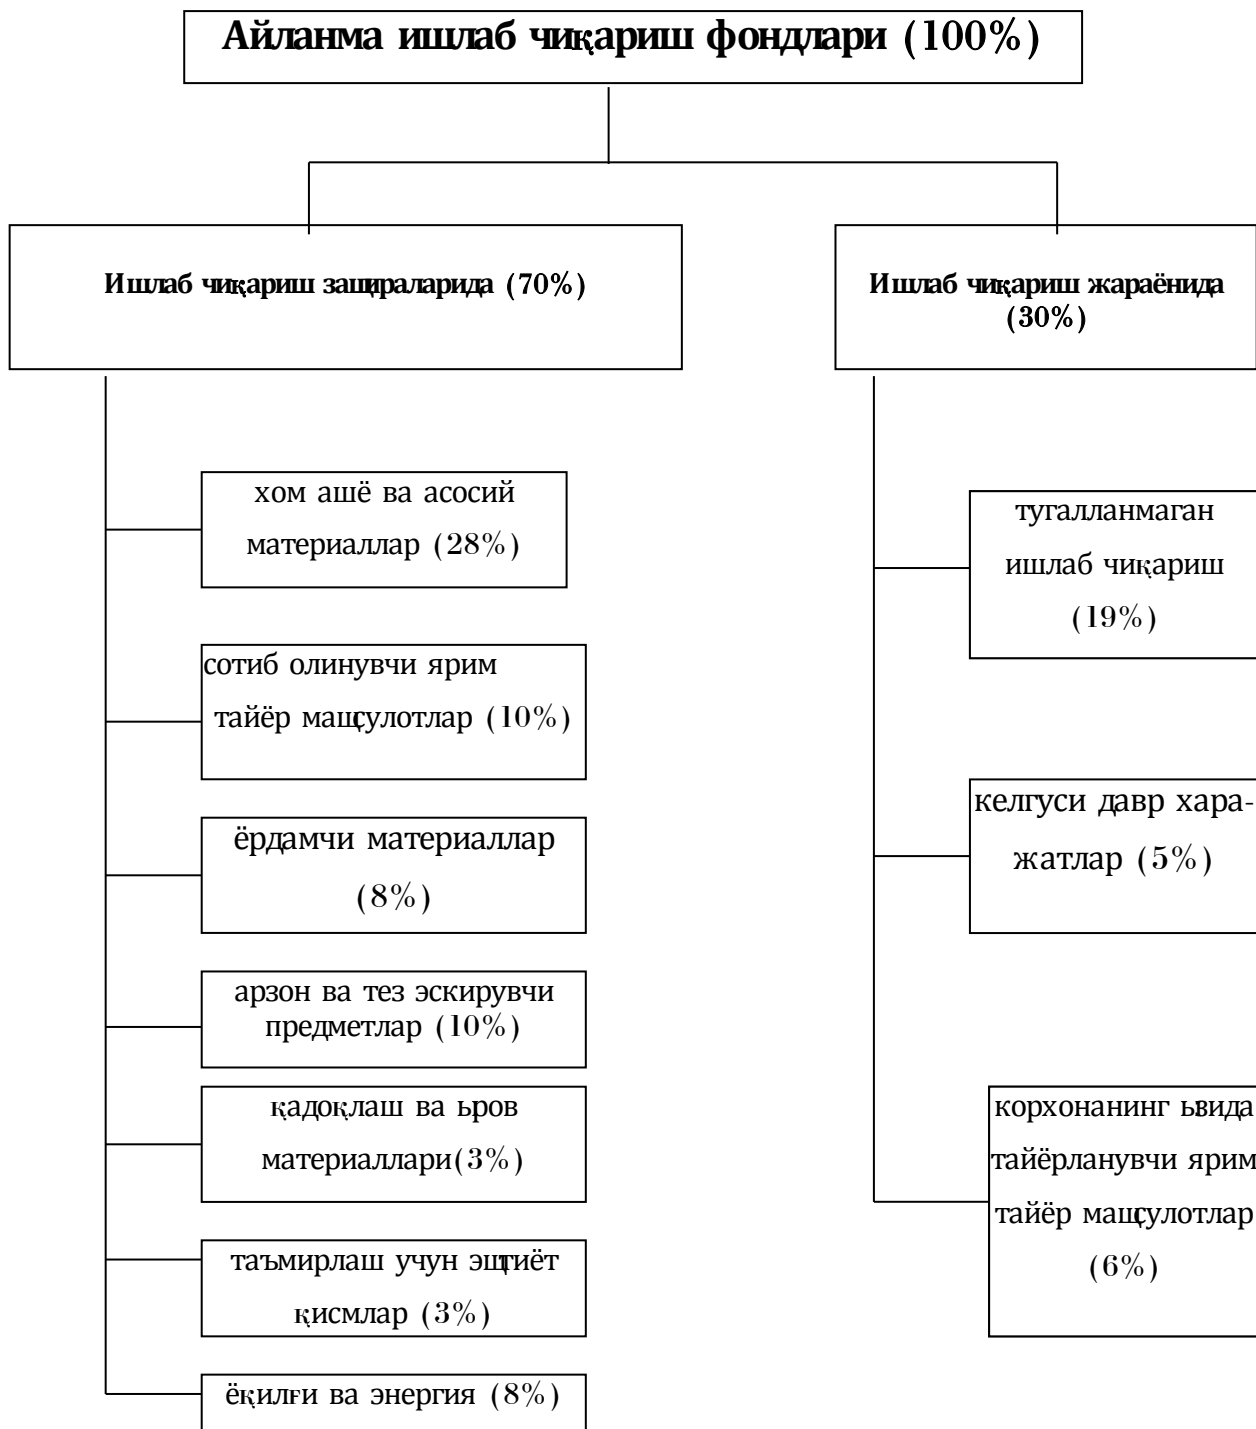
Айланма ишлаб чиқариш фондлари (100%)

Ишлаб чиқариш зақираларида (70%)

Ишлаб чиқариш жараёнида (30%)

хом ашё ва асосий материаллар (28%)

сотиб олинувчи ярим тайёр мақсулотлар (10%)

ёрдамчи материаллар (8%)

арзон ва тез эскирувчи предметлар (10%)

қадоқлаш ва ьров материаллари(3%)

таъмирлаш учун эҳтиёт қисмлар (3%)

ёқилғи ва энергия (8%)

тугалланмаган ишлаб чиқариш (19%)

келгуси давр харажатлар (5%)

корхонанинг ьвида тайёрланувчи ярим тайёр мақсулотлар (6%)